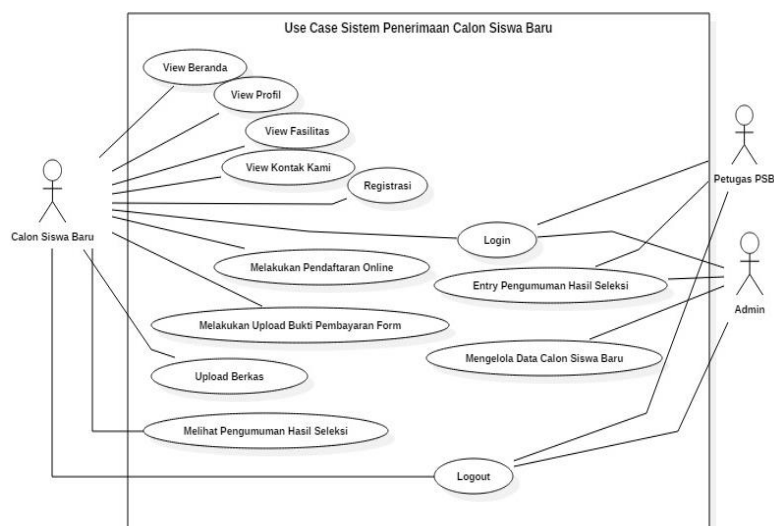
Use Case Sistem Penerimaan Calon Siswa Baru

View Beranda

View Profil

View Fasilitas

View Kontak Kami

Registrasi

Login

Melakukan Pendaftaran Online

Entry Pengumuman Hasil Seleksi

Melakukan Upload Bukti Pembayaran Form

Mengelola Data Calon Siswa Baru

Upload Berkas

Melihat Pengumuman Hasil Seleksi

Logout

Calon Siswa Baru

Petugas PSB

Admin